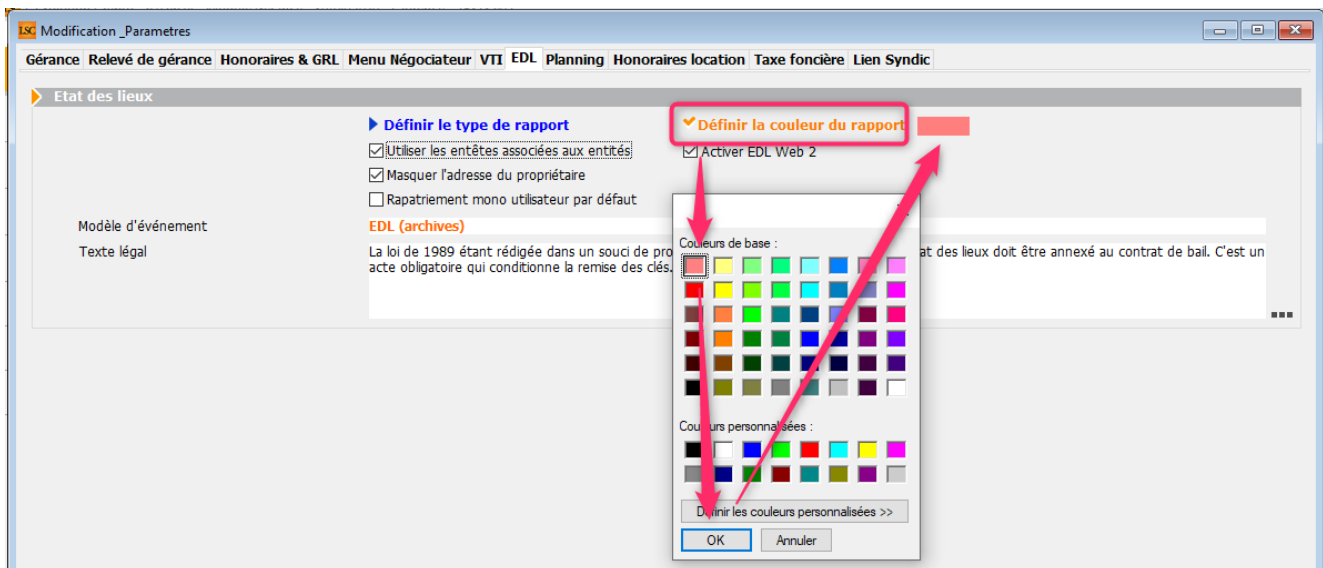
LSC Modification _Parametres

Gérance | Relevé de gérance | Honoraires & GRL | Menu Négociateur | VTI | EDL | Planning | Honoraires location | Taxe foncière | Lien Syndic

Etat des lieux

Définir le type de rapport

Définir la couleur du rapport

Utiliser les entêtes associées aux entités

Activer EDL Web 2

Masquer l'adresse du propriétaire

Rapatriement mono utilisateur par défaut

Modèle d'événement

EDL (archives)

Texte légal

La loi de 1989 étant rédigée dans un souci de pro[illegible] at des lieux doit être annexé au contrat de bail. C'est un acte obligatoire qui conditionne la remise des clés.

Couleurs de base :

Couleurs personnalisées :

Définir les couleurs personnalisées >>

OK

Annuler